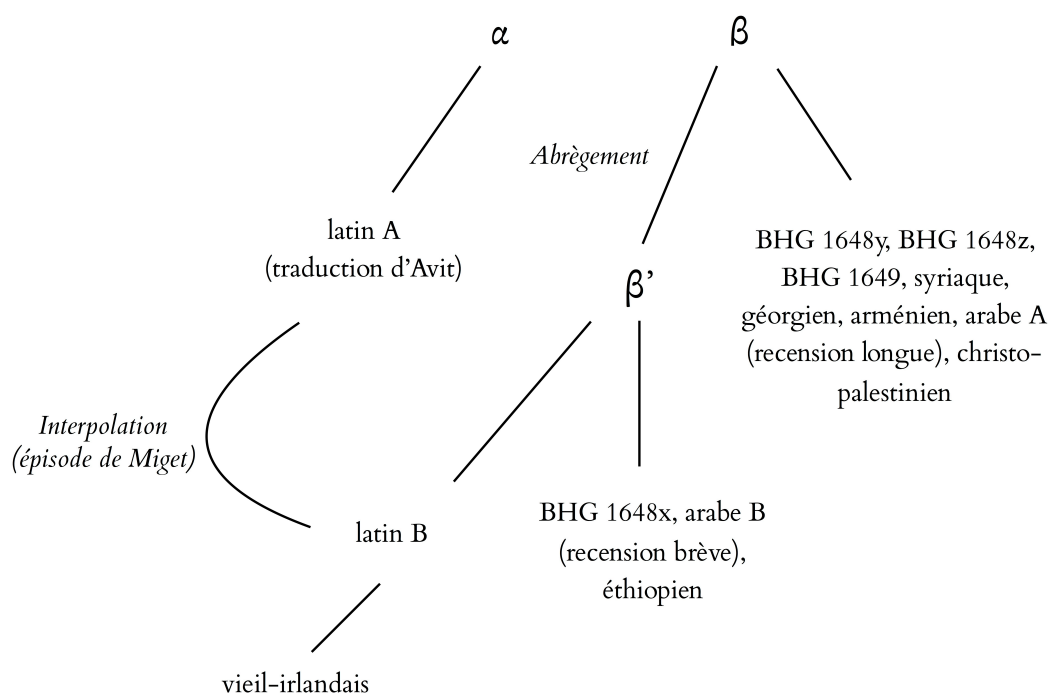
α

β

Abrègement

latin A (traduction d'Avit)

β'

BHG 1648y, BHG 1648z, BHG 1649, syriaque, géorgien, arménien, arabe A (recension longue), christopalestinien

Interpolation (épisode de Miget)

latin B

BHG 1648x, arabe B (recension brève), éthiopien

vieil-irlandais